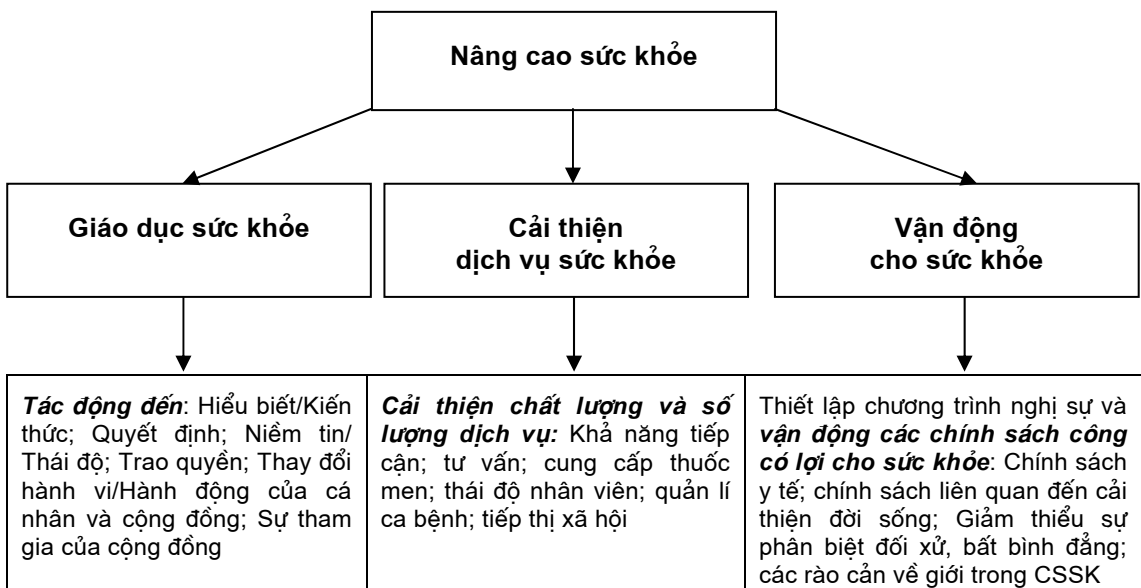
Nâng cao sức khỏe

Giáo dục sức khỏe

Cải thiện dịch vụ sức khỏe

Vận động cho sức khỏe

*Tác động đến*: Hiểu biết/Kiến thức; Quyết định; Niềm tin/ Thái độ; Trao quyền; Thay đổi hành vi/Hành động của cá nhân và cộng đồng; Sự tham gia của cộng đồng

*Cải thiện chất lượng và số lượng dịch vụ:* Khả năng tiếp cận; tư vấn; cung cấp thuốc men; thái độ nhân viên; quản lí ca bệnh; tiếp thị xã hội

Thiết lập chương trình nghị sự và *vận động các chính sách công có lợi cho sức khỏe*: Chính sách y tế; chính sách liên quan đến cải thiện đời sống; Giảm thiểu sự phân biệt đối xử, bất bình đẳng; các rào cản về giới trong CSSK